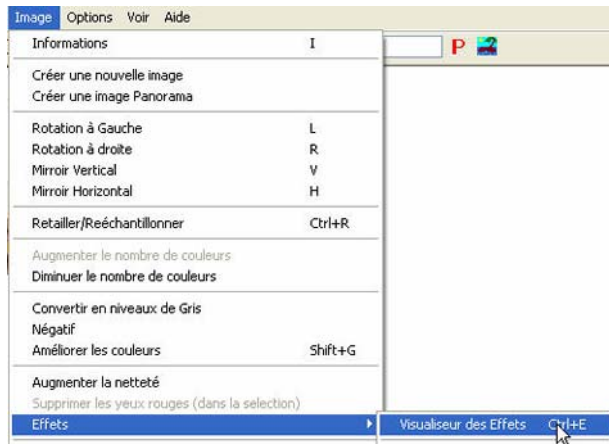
Image Options Voir Aide

Informations I

Créer une nouvelle image
Créer une image Panorama

Rotation à Gauche L
Rotation à droite R
Mirroir Vertical V
Mirroir Horizontal H

Retailler/Reéchantillonner Ctrl+R

Augmenter le nombre de couleurs
Diminuer le nombre de couleurs

Convertir en niveaux de Gris
Négatif
Améliorer les couleurs Shift+G

Augmenter la netteté
Supprimer les yeux rouges (dans la selection)
Effets

Visualiseur des Effets Ctrl+E

P